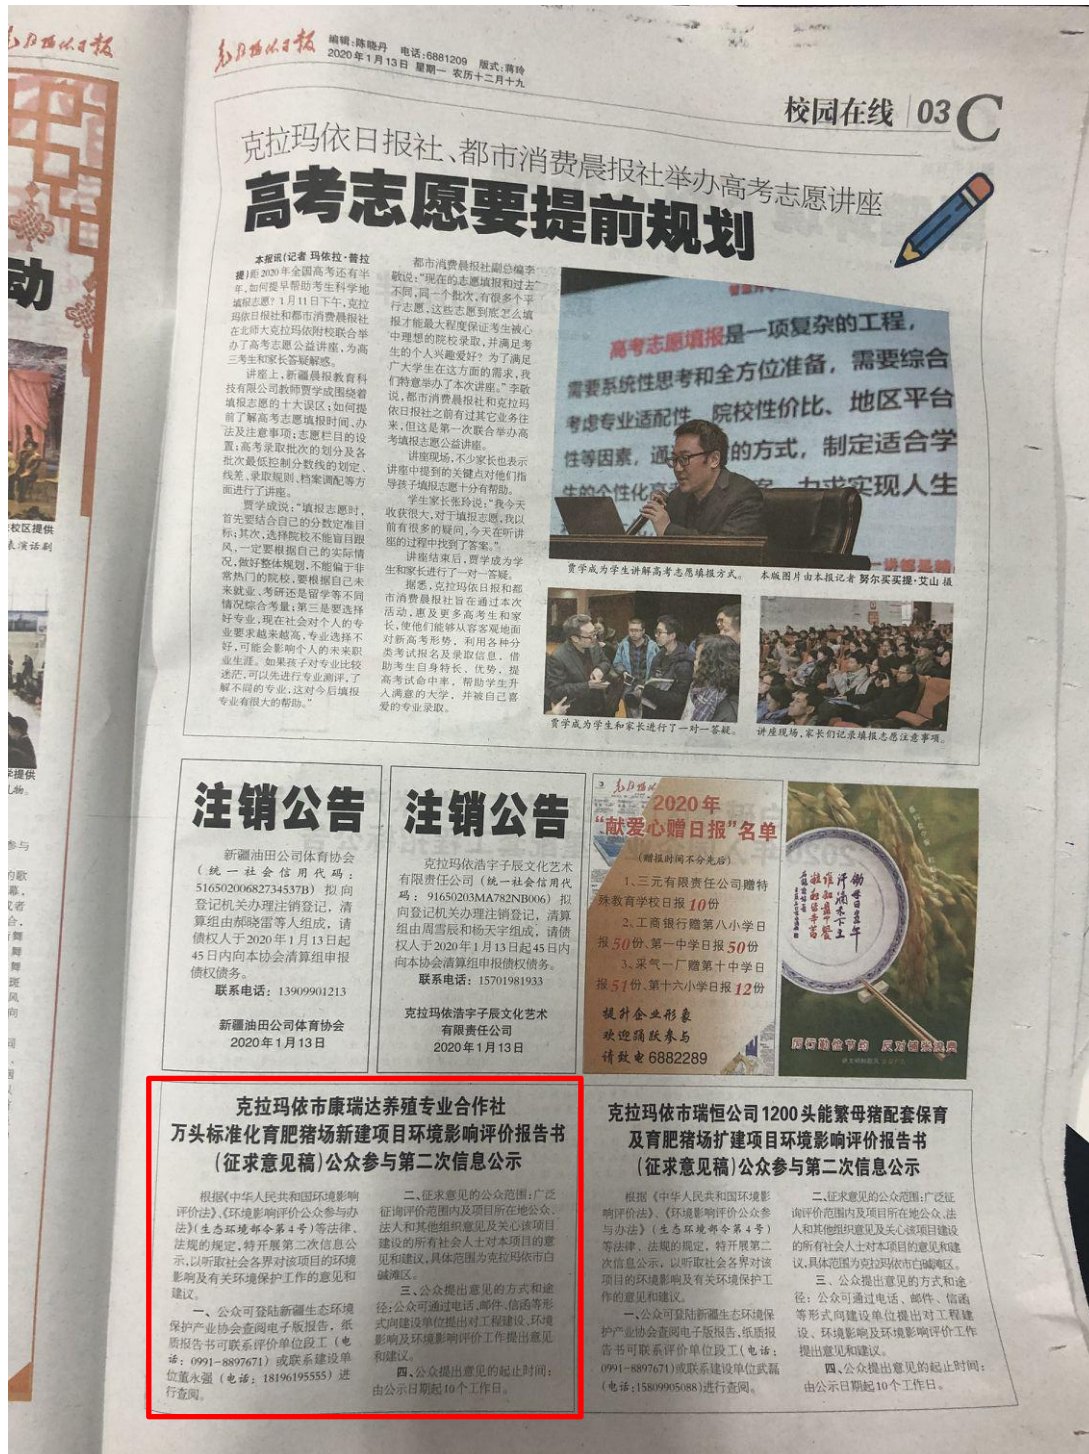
克拉玛依日报

克拉玛依日报 编辑：陈晓丹 电话：6881209 版式：蒋玲
2020年1月13日 星期一 农历十二月十九

校园在线 03 C

克拉玛依日报社、都市消费晨报社举办高考志愿讲座
高考志愿要提前规划

本报讯（记者 玛依拉·普拉提）距2020年全国高考还有半年，如何提早帮助考生科学地填报志愿？1月11日下午，克拉玛依日报社和都市消费晨报社在北师大克拉玛依附校联合举办了高考志愿公益讲座，为高三考生和家长答疑解惑。

讲座上，新疆晨报教育科技有限公司教师贾学成围绕着填报志愿的十大误区；如何提前了解高考志愿填报时间、办法及注意事项；志愿目的设置；高考录取批次的划分及各批次最低控制分数线的划定、线差、录取规则、档案调配等方面进行了讲解。

贾学成说：“填报志愿时，首先要结合自己的分数定准目标；其次，选择院校不能盲目跟风，一定要根据自己的实际情况，做好整体规划，不能偏于非常热门的院校，要根据自己未来就业、考研还是留学等不同情况综合考量；第三是要选择好专业，现在社会对个人的专业要求越来越高，专业选择不好，可能会影响个人的未来职业生涯。如果孩子对专业比较迷茫，可以先进行专业测评，了解不同的专业，这对今后填报专业有很大的帮助。”

都市消费晨报社副总编李敏说：“现在的志愿填报和过去不同，同一个批次，有很多个平行志愿，这些志愿到底怎么填报才能最大程度保证考生被心中理想的院校录取，并满足考生的个人兴趣爱好？为了满足广大学生在这方面的需求，我们特意举办了本次讲座。”李敏说，都市消费晨报社和克拉玛依日报社之前有过其它业务往来，但这是第一次联合举办高考填报志愿公益讲座。

讲座现场，不少家长也表示讲座中提到的关键点对他们指导孩子填报志愿十分有帮助。

学生家长张玲说：“我今天收获很大，对于填报志愿，我以前有很多的疑问，今天在听讲座的过程中找到了答案。”

讲座结束后，贾学成为学生和家长进行了一对一答疑。

据悉，克拉玛依日报和都市消费晨报社旨在通过本次活动，惠及更多高考生和家长，使他们能够从容宽地面对新高考形势，利用各种分类考试报名及录取信息，借助考生自身特长、优势，提高考试命中率，帮助学生升入满意的大学，并被自己喜爱的专业录取。

高考志愿填报是一项复杂的工程，需要系统性思考和全方位准备，需要综合考虑专业适配性、院校性价比、地区平台性等因素，通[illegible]的方式，制定适合学生的个性化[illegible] 力求实现人生

贾学成为学生讲解高考志愿填报方式。 本版图片由本报记者 努尔买买提·艾山 摄

贾学成为学生和家长进行了一对一答疑。 讲座现场，家长们记录填报志愿注意事项。

注销公告
新疆油田公司体育协会（统一社会信用代码：51650200682734537B）拟向登记机关办理注销登记，清算组由郝晓雷等人组成，请债权人于2020年1月13日起45日内向本协会清算组申报债权债务。
联系电话：13909901213
新疆油田公司体育协会
2020年1月13日

注销公告
克拉玛依浩宇子辰文化艺术有限责任公司（统一社会信用代码：91650203MA782NB006）拟向登记机关办理注销登记，清算组由周雪辰和杨天宇组成，请债权人于2020年1月13日起45日内向本协会清算组申报债权债务。
联系电话：15701981933
克拉玛依浩宇子辰文化艺术有限责任公司
2020年1月13日

克拉玛依日报
2020年
“献爱心赠日报”名单
（赠报时间不分先后）
1.三元有限责任公司赠特殊教育学校日报10份
2.工商银行赠第八小学日报50份、第一中学日报50份
3.采气一厂赠第十中学日报51份、第十六小学日报12份
提升企业形象
欢迎踊跃参与
请致电6882289

厉行勤俭节约 反对铺张浪费

克拉玛依市康瑞达养殖专业合作社
万头标准化育肥猪场新建项目环境影响评价报告书
（征求意见稿）公众参与第二次信息公示

根据《中华人民共和国环境影响评价法》、《环境影响评价公众参与办法》（生态环境部令第4号）等法律、法规的规定，特开展第二次信息公示，以听取社会各界对该项目的环境影响及有关环境保护工作的意见和建议。

一、公众可登陆新疆生态环境保护产业协会查阅电子版报告，纸质报告书可联系评价单位段工（电话：0991-8897671）或联系建设单位温永强（电话：18196195555）进行查阅。

二、征求意见的公众范围：广泛征询评价范围内及项目所在地公众、法人和其他组织意见及关心该项目建设的所有社会人士对本项目的意见和建议，具体范围为克拉玛依市白碱滩区。

三、公众提出意见的方式和途径：公众可通过电话、邮件、信函等形式向建设单位提出对工程建设、环境影响及环境影响评价工作提出意见和建议。

四、公众提出意见的起止时间：由公示日期起10个工作日。

克拉玛依市瑞恒公司1200头能繁母猪配套保育及育肥猪场扩建项目环境影响评价报告书
（征求意见稿）公众参与第二次信息公示

根据《中华人民共和国环境影响评价法》、《环境影响评价公众参与办法》（生态环境部令第4号）等法律、法规的规定，特开展第二次信息公示，以听取社会各界对该项目的环境影响及有关环境保护工作的意见和建议。

一、公众可登陆新疆生态环境保护产业协会查阅电子版报告，纸质报告书可联系评价单位段工（电话：0991-8897671）或联系建设单位武磊（电话：15809905088）进行查阅。

二、征求意见的公众范围：广泛征询评价范围内及项目所在地公众、法人和其他组织意见及关心该项目建设的所有社会人士对本项目的意见和建议，具体范围为克拉玛依市白碱滩区。

三、公众提出意见的方式和途径：公众可通过电话、邮件、信函等形式向建设单位提出对工程建设、环境影响及环境影响评价工作提出意见和建议。

四、公众提出意见的起止时间：由公示日期起10个工作日。